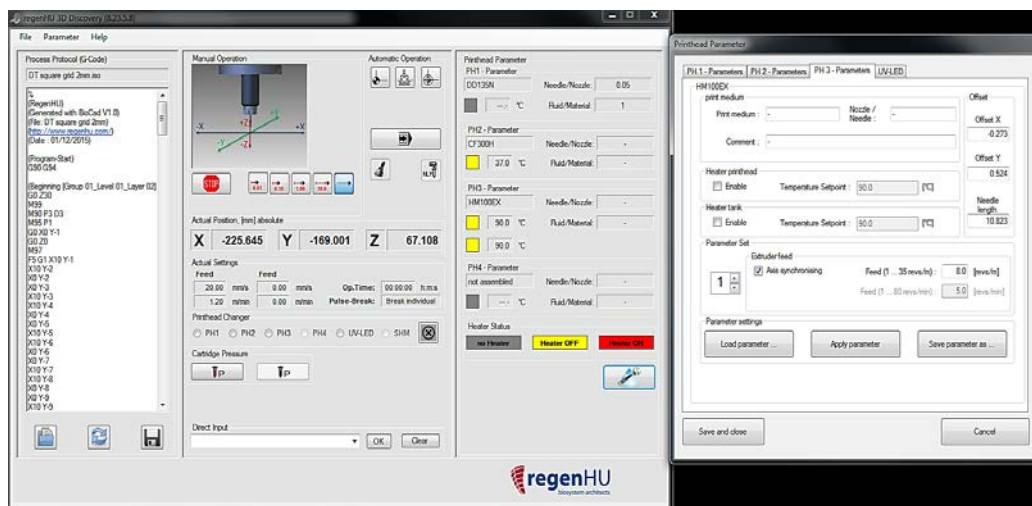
regenHU 3D Discovery [6.23.5.8]

File Parameter Help

Process Protocol (G-Code)
DT square grid 2mm.iso

%
(RegenHU)
(Generated with BioCad V1.0)
(File: DT square grid 2mm)
(http://www.regenhu.com/)
(Date : 01/12/2015)

(Program-Start)
G90 G94

(Beginning [Group 01_Level 01_Layer 02]
G0 Z50
M99
M90 P3 D3
M95 P1
G0 X0 Y-1
G0 Z0
M97
F5 G1 X10 Y-1
X10 Y-2
X0 Y-2
X0 Y-3
X10 Y-3
X10 Y-4
X0 Y-4
X0 Y-5
X10 Y-5
X10 Y-6
X0 Y-6
X0 Y-7
X10 Y-7
X10 Y-8
X0 Y-8
X0 Y-9
X10 Y-9

Manual Operation

Automatic Operation

STOP

Actual Position, [mm] absolute
X -225.645 Y -169.001 Z 67.108

Actual Settings
Feed Feed
20.00 mm/s 0.00 mm/s Op.Time: 00:00:00 h:m:s
1.20 m/min 0.00 m/min Pulse-Break: Break individual

Printhead Changer
PH1 PH2 PH3 PH4 UV-LED SHM

Cartridge Pressure

Direct Input
OK Clear

Printhead Parameter
PH1 - Parameter
DD135N Needle/Nozzle: 0.05
--- °C Fluid/Material: 1

PH2 - Parameter
CF300H Needle/Nozzle: -
37.0 °C Fluid/Material: -

PH3 - Parameter
HM100EX Needle/Nozzle: -
90.0 °C Fluid/Material: -
90.0 °C

PH4 - Parameter
not assembled Needle/Nozzle: -
--- °C Fluid/Material: -

Heater Status
no Heater Heater OFF Heater ON

regenHU biosystem architects

Printhead Parameter

PH 1 - Parameters PH 2 - Parameters PH 3 - Parameters UV-LED

HM100EX
print medium
Print medium : - Nozzle / Needle : -
Comment : -

Offset
Offset X
-0.273
Offset Y
0.524
Needle length
10.823

Heater printhead
Enable Temperature Setpoint : 90.0 [°C]

Heater tank
Enable Temperature Setpoint : 90.0 [°C]

Parameter Set
Extruder feed
1 Axis synchronising Feed (1 ... 35 revs/m) : 8.0 [revs/m]
Feed (1 ... 80 revs/min) : 5.0 [revs/min]

Parameter settings
Load parameter ... Apply parameter Save parameter as ...

Save and close Cancel